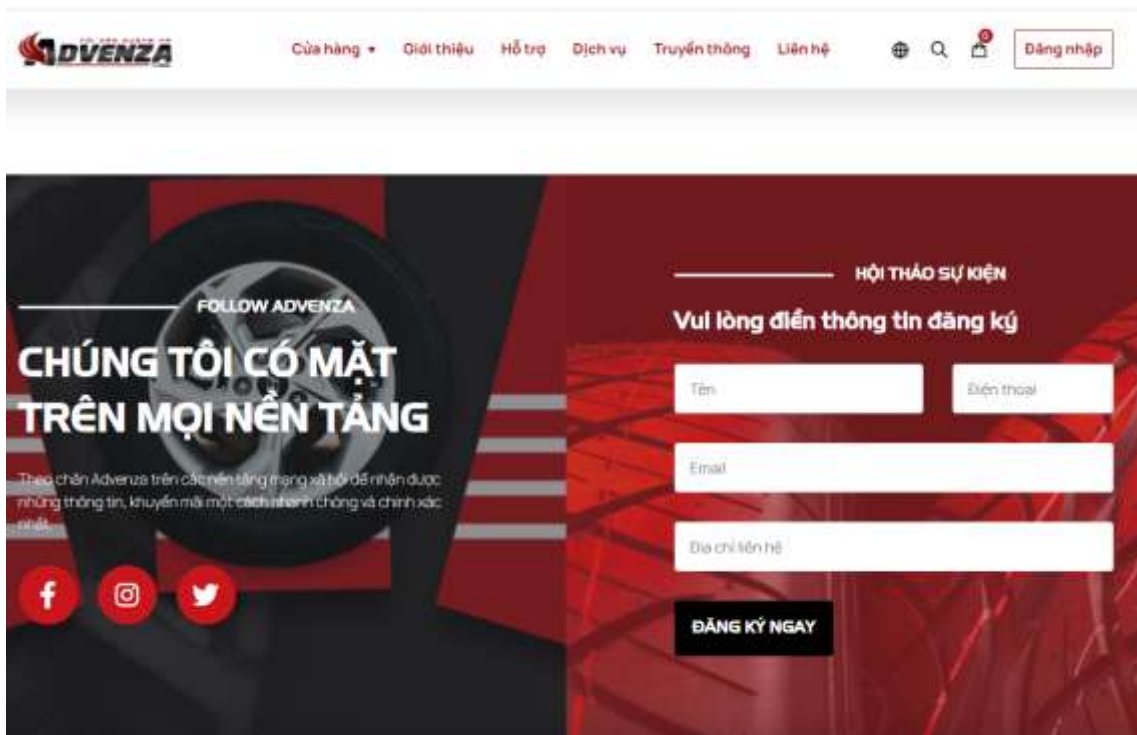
ADVENZA

Cửa hàng Giới thiệu Hỗ trợ Dịch vụ Truyền thông Liên hệ

0

Đăng nhập

FOLLOW ADVENZA

CHÚNG TÔI CÓ MẶT TRÊN MỌI NỀN TẢNG

Theo chân Advenza trên các nền tảng mạng xã hội để nhận được những thông tin, khuyến mãi một cách nhanh chóng và chính xác nhất.

HỘI THẢO SỰ KIỆN

Vui lòng điền thông tin đăng ký

Tên

Điện thoại

Email

Địa chỉ liên hệ

ĐĂNG KÝ NGAY